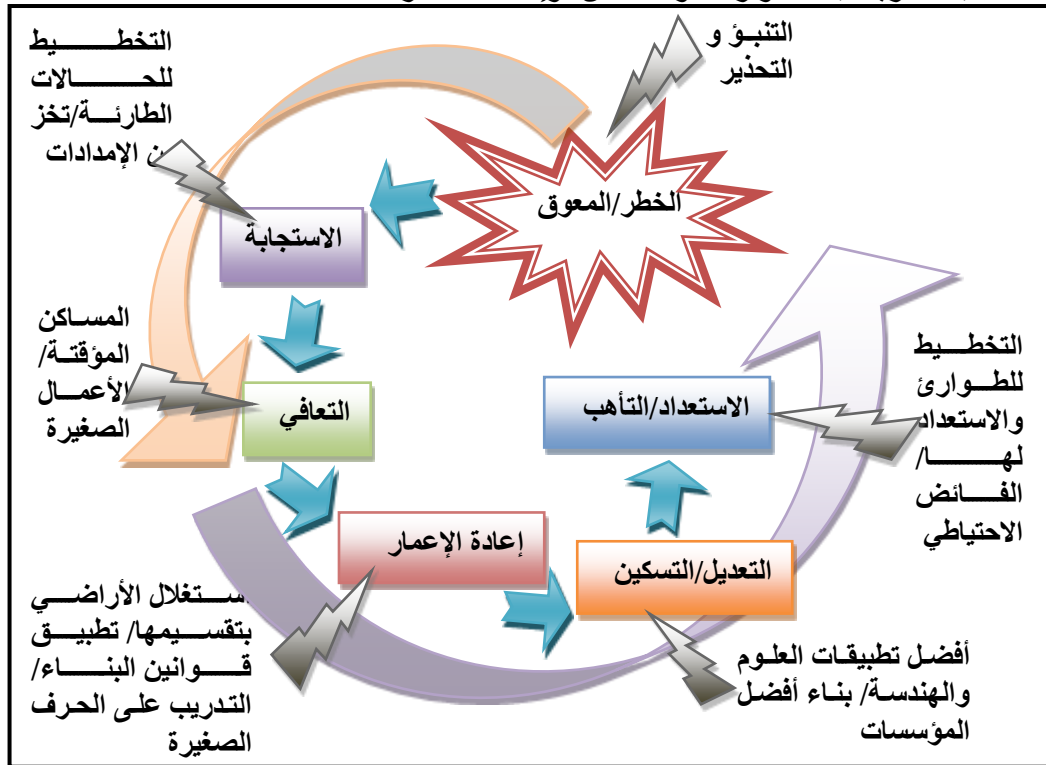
التخطــــيط للحــــالات الطارئـــة/تخز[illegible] الإمدادات

التنبـؤ و التحذير

الخطر/المعوق

الاستجابة

المساكن المؤقتة/ الأعمال الصغيرة

التعافي

التخطـيط للطـوارئ والاستعداد لهـــا/ الفـــائض الاحتياطي

الاستعداد/التأهب

إعادة الإعمار

التعديل/التسكين

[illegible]ستغلال الأراضي بتقسيمها/ تطبيق قـوانين البنـاء/ التدريب على الحرف الصغيرة

أفضل تطبيقات العلوم والهندسة/ بناء أفضل المؤسسات